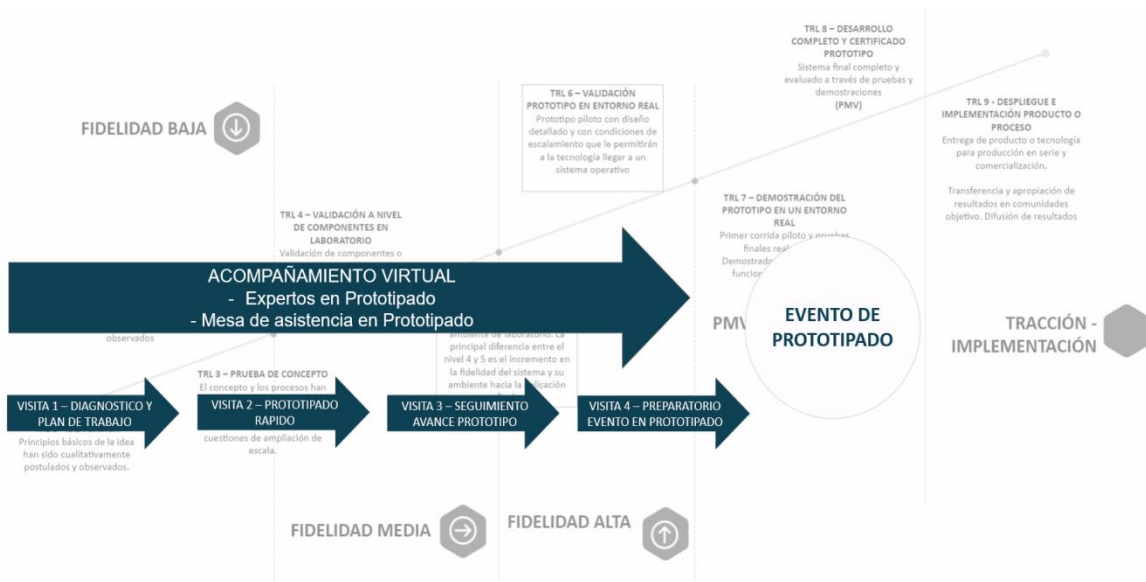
TRL 8 – DESARROLLO COMPLETO Y CERTIFICADO PROTOTIPO
Sistema final completo y evaluado a través de pruebas y demostraciones
(PMV)

TRL 6 – VALIDACIÓN PROTOTIPO EN ENTORNO REAL
Prototipo piloto con diseño detallado y con condiciones de escalamiento que le permitirán a la tecnología llegar a un sistema operativo

TRL 9 - DESPLIEGUE E IMPLEMENTACIÓN PRODUCTO O PROCESO
Entrega de producto o tecnología para producción en serie y comercialización.

Transferencia y apropiación de resultados en comunidades objetivo. Difusión de resultados

FIDELIDAD BAJA

TRL 4 – VALIDACIÓN A NIVEL DE COMPONENTES EN LABORATORIO
Validación de componentes o

TRL 7 – DEMOSTRACIÓN DEL PROTOTIPO EN UN ENTORNO REAL
Primer corrida piloto y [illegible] finales real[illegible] Demostrad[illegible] funcion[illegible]

ACOMPAÑAMIENTO VIRTUAL
- Expertos en Prototipado
- Mesa de asistencia en Prototipado

observados

ambiente de laboratorio. La principal diferencia entre el nivel 4 y 5 es el incremento en la fidelidad del sistema y su ambiente hacia la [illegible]licación

PMV

EVENTO DE PROTOTIPADO

TRACCIÓN - IMPLEMENTACIÓN

TRL 3 – PRUEBA DE CONCEPTO
El concepto y los procesos han

VISITA 1 – DIAGNOSTICO Y PLAN DE TRABAJO
Principios básicos de la idea han sido cualitativamente postulados y observados.

VISITA 2 – PROTOTIPADO RAPIDO
cuestiones de ampliación de escala.

VISITA 3 – SEGUIMIENTO AVANCE PROTOTIPO

VISITA 4 – PREPARATORIO EVENTO EN PROTOTIPADO

FIDELIDAD MEDIA

FIDELIDAD ALTA